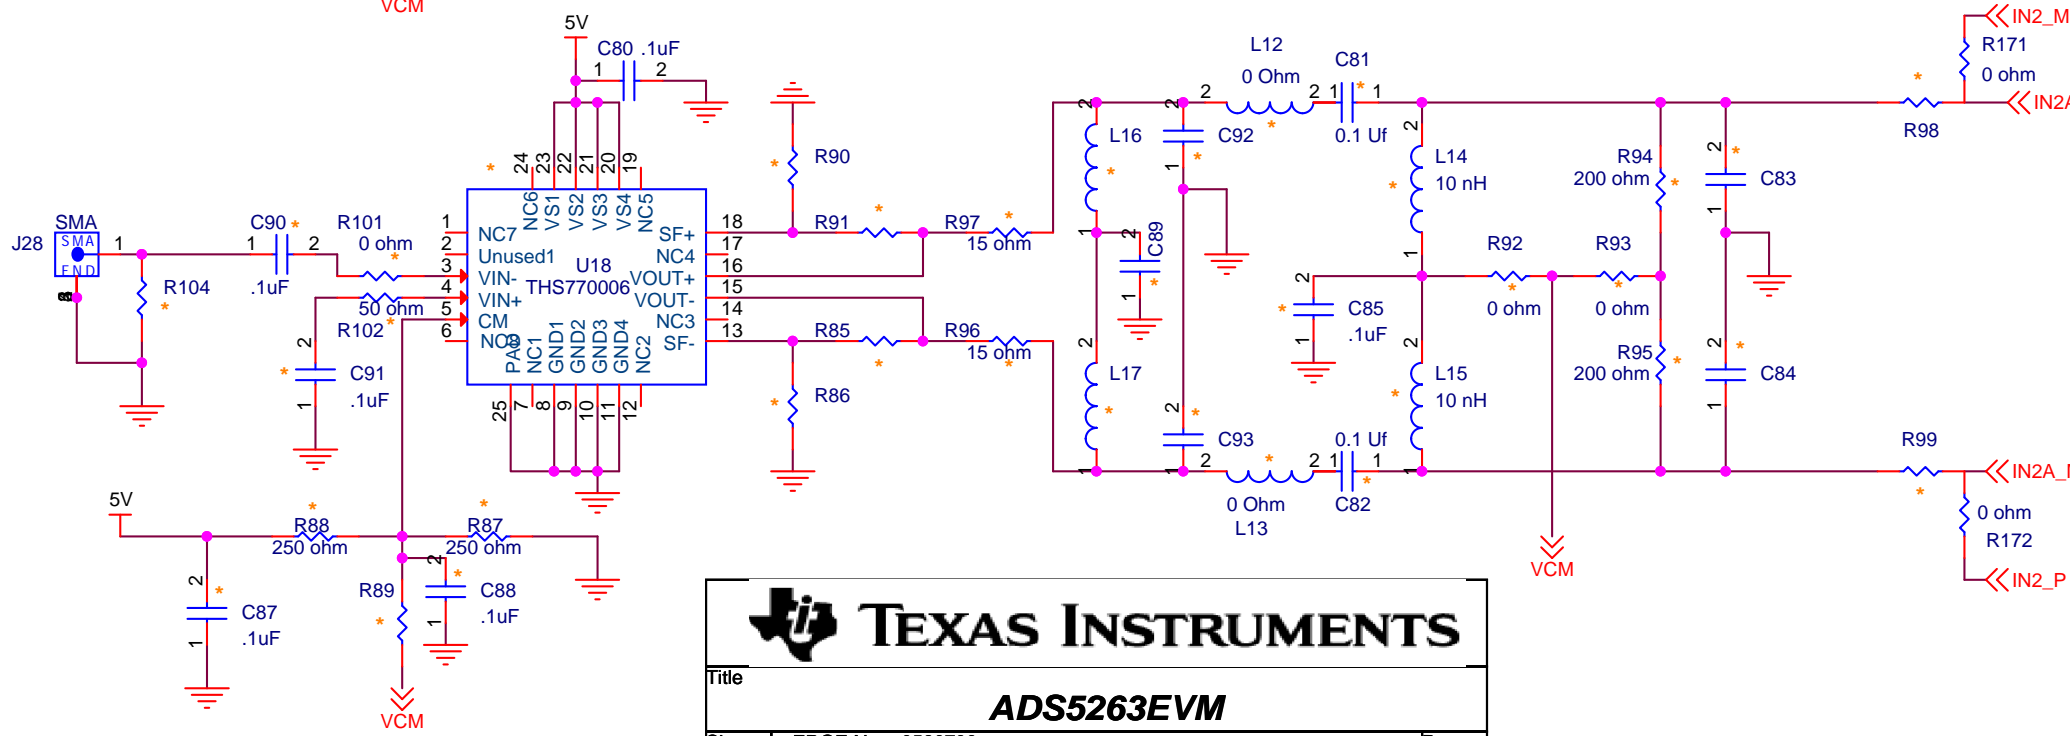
VCM
5V
C80 .1uF
1 2
L12
0 Ohm
C81
2 2 1 1
0.1 Uf
IN2_M
R171
0 ohm
IN2
R98
R90
24 23 22 21 20 19
NC6 VS1 VS2 VS3 VS4 NC5
L16
C92
L14
10 nH
R94
200 ohm
C83
J28
SMA
SMA
END
1
C90
1 2
.1uF
R101
0 ohm
R104
1 NC7
2 Unused1
3 VIN-
4 VIN+
5 CM
6 NO8
U18
THS770006
SF+ 18
NC4 17
VOUT+ 16
VOUT- 15
NC3 14
SF- 13
R91
R97
15 ohm
C89
R92
R93
0 ohm
0 ohm
50 ohm
R102
C85
.1uF
C91
.1uF
PAD NC1 GND1 GND2 GND3 GND4 NC2
25 7 8 9 10 11 12
R85
R96
15 ohm
L17
R95
200 ohm
C84
L15
10 nH
R86
C93
0.1 Uf
R99
0 Ohm
L13
C82
IN2A_
0 ohm
R172
IN2_P
VCM
5V
R88
250 ohm
R87
250 ohm
C87
.1uF
R89
C88
.1uF
VCM
TEXAS INSTRUMENTS
Title
ADS5263EVM